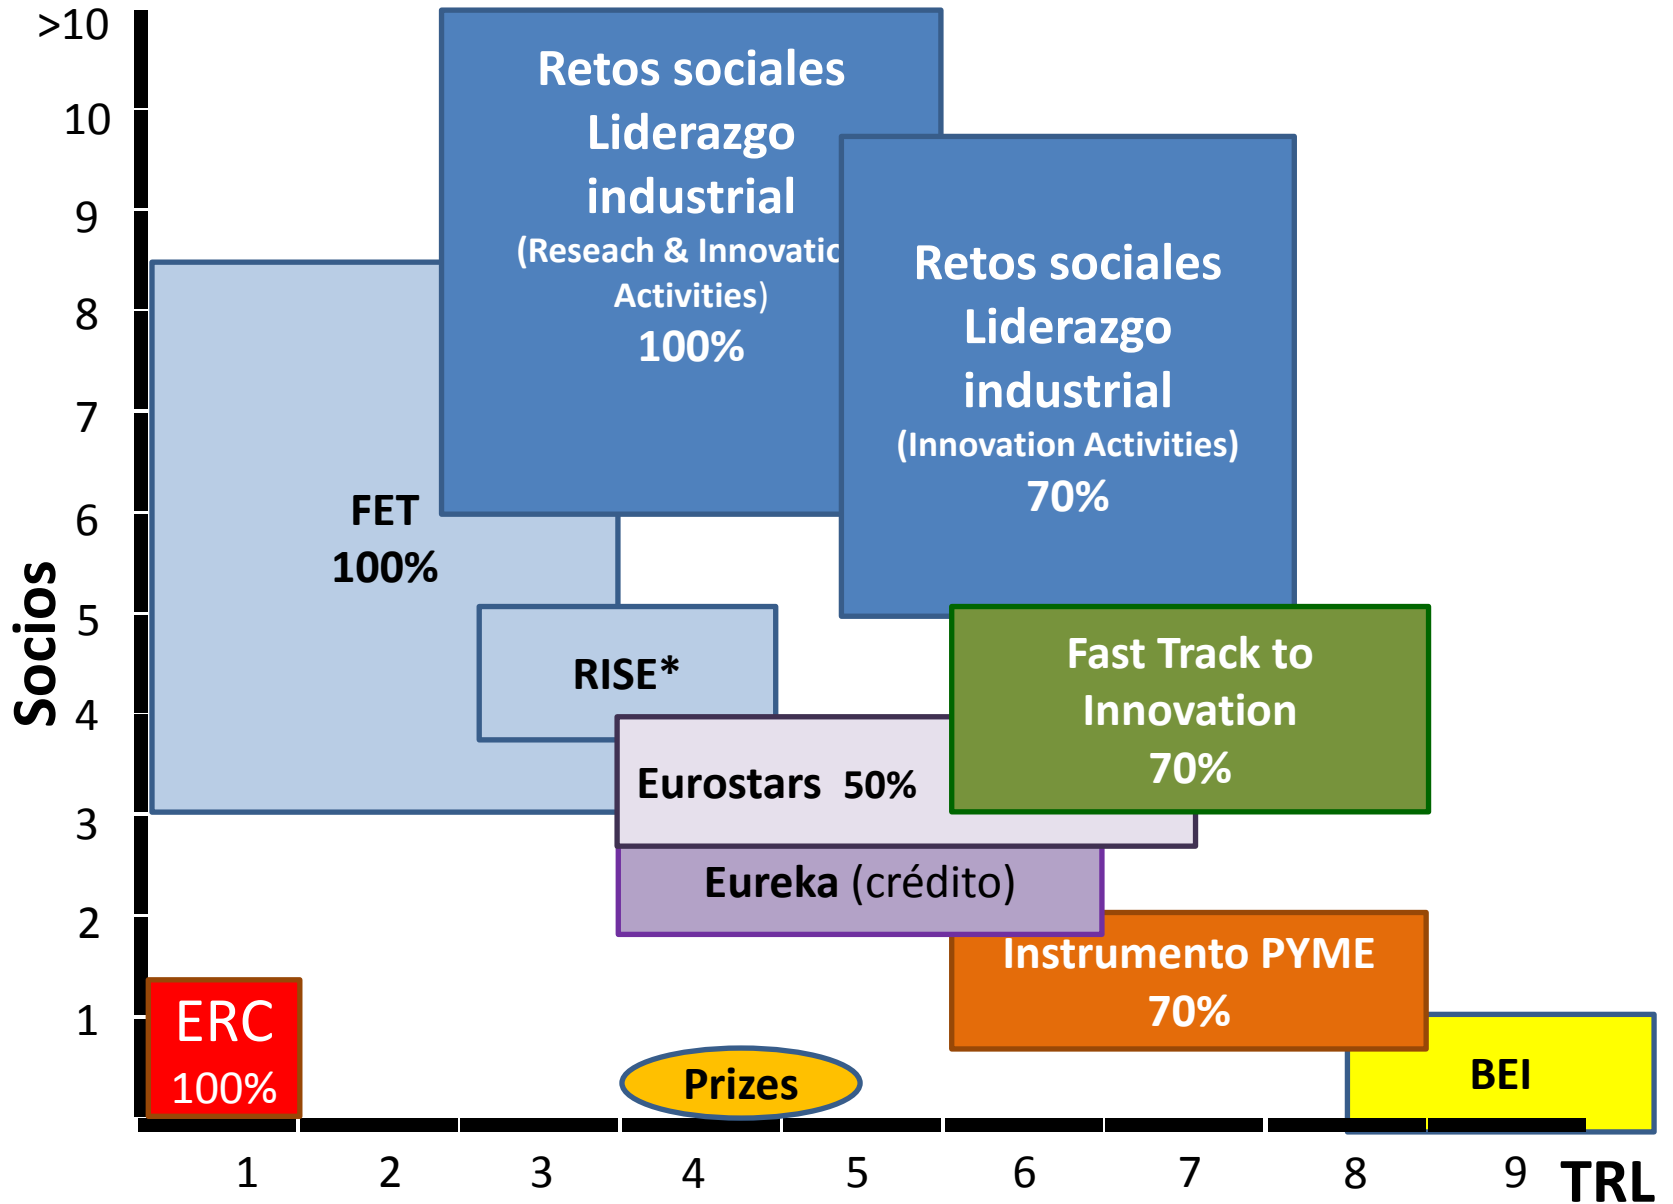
>10
10
9
8
7
6
5
4
3
2
1

Socios

Retos sociales Liderazgo industrial (Reseach & Innovatic Activities) 100%

Retos sociales Liderazgo industrial (Innovation Activities) 70%

FET 100%

RISE*

Fast Track to Innovation 70%

Eurostars 50%

Eureka (crédito)

Instrumento PYME 70%

ERC 100%

Prizes

BEI

1
2
3
4
5
6
7
8
9
TRL